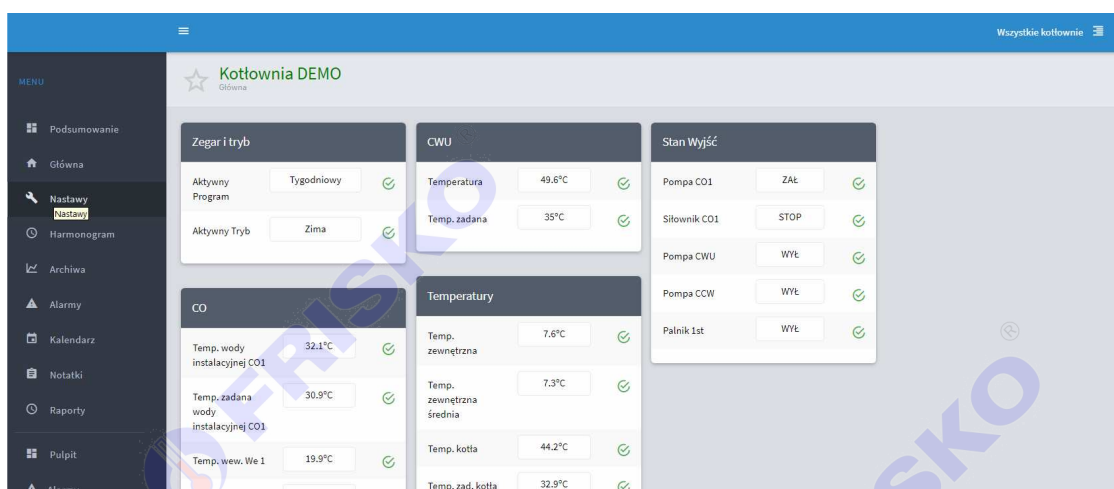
Wszystkie kotłownie

MENU

Kotłownia DEMO
Główna

Podsumowanie
Główna
Nastawy
Nastawy
Harmonogram
Archiwa
Alarmy
Kalendarz
Notatki
Raporty
Pulpit
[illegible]

Zegar i tryb

| | |
|---|---|
| Aktywny Program | Tygodniowy |
| Aktywny Tryb | Zima |

CO

| | |
|---|---|
| Temp. wody instalacyjnej CO1 | 32.1°C |
| Temp. zadana wody instalacyjnej CO1 | 30.9°C |
| Temp. wew. We 1 | 19.9°C |

CWU

| | |
|---|---|
| Temperatura | 49.6°C |
| Temp. zadana | 35°C |

Temperatury

| | |
|---|---|
| Temp. zewnętrzna | 7.6°C |
| Temp. zewnętrzna średnia | 7.3°C |
| Temp. kotła | 44.2°C |
| Temp. zad. kotła | 32.9°C |

Stan Wyjść

| | |
|---|---|
| Pompa CO1 | ZAŁ |
| Siłownik CO1 | STOP |
| Pompa CWU | WYŁ |
| Pompa CCW | WYŁ |
| Palnik 1st | WYŁ |

FRISKO
FRISKO
SKO